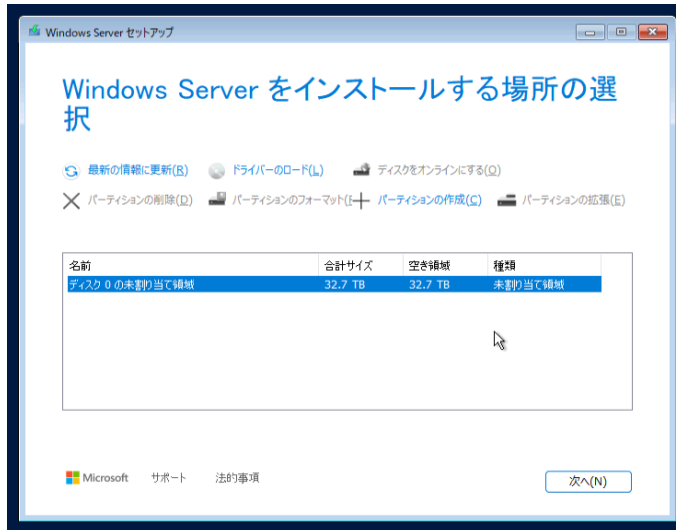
Windows Server セットアップ

Windows Server をインストールする場所の選択

最新の情報に更新(R)　ドライバーのロード(L)　ディスクをオンラインにする(O)

パーティションの削除(D)　パーティションのフォーマット(F)　パーティションの作成(C)　パーティションの拡張(E)

| 名前 | 合計サイズ | 空き領域 | 種類 |
|---|---|---|---|
| ディスク 0 の未割り当て領域 | 32.7 TB | 32.7 TB | 未割り当て領域 |

Microsoft　サポート　法的事項

次へ(N)